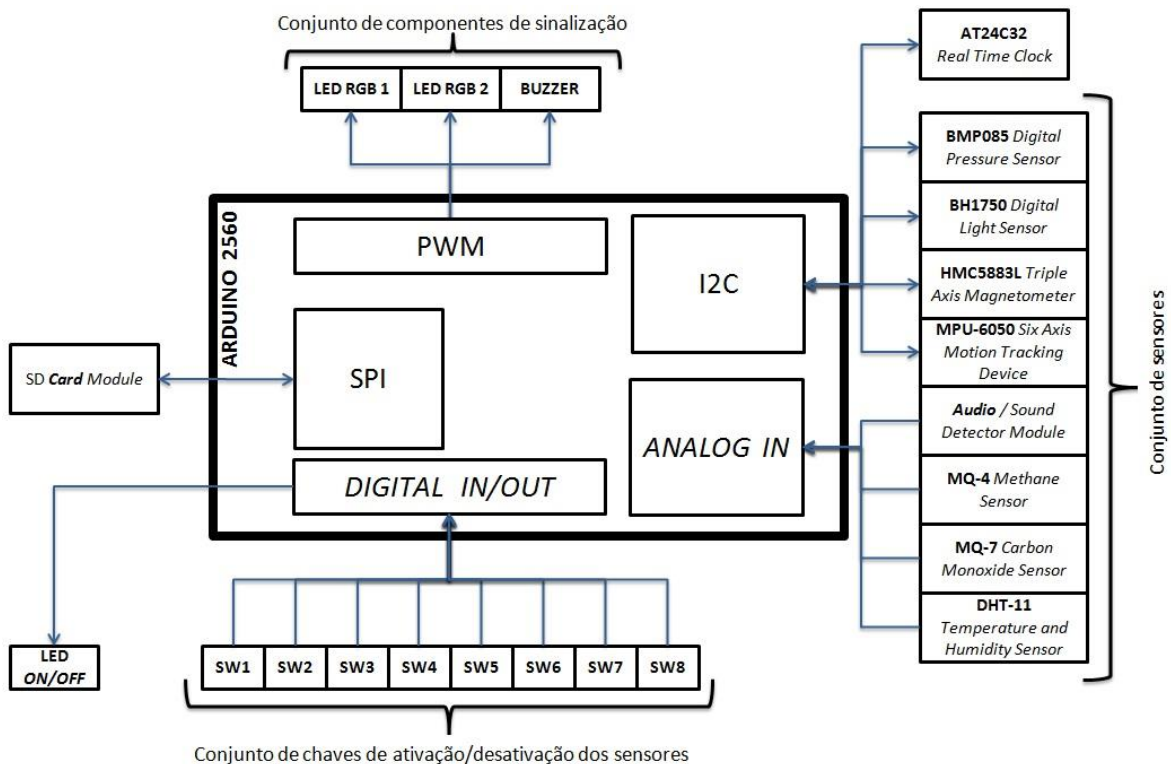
Conjunto de componentes de sinalização

LED RGB 1 | LED RGB 2 | BUZZER

ARDUINO 2560

PWM

I2C

SPI

ANALOG IN

DIGITAL IN/OUT

SD Card Module

LED ON/OFF

SW1 SW2 SW3 SW4 SW5 SW6 SW7 SW8

Conjunto de chaves de ativação/desativação dos sensores

AT24C32 Real Time Clock

BMP085 Digital Pressure Sensor

BH1750 Digital Light Sensor

HMC5883L Triple Axis Magnetometer

MPU-6050 Six Axis Motion Tracking Device

Audio / Sound Detector Module

MQ-4 Methane Sensor

MQ-7 Carbon Monoxide Sensor

DHT-11 Temperature and Humidity Sensor

Conjunto de sensores